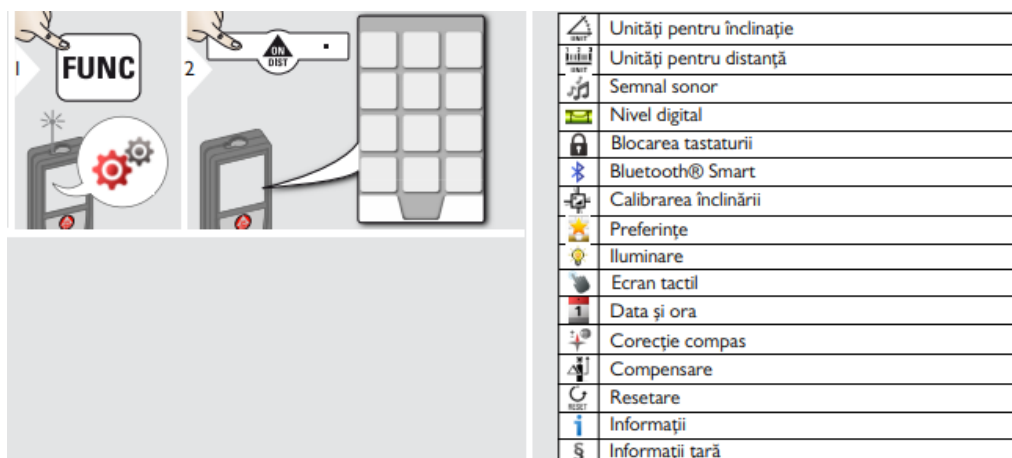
1 FUNC

2 ON DIST

| | |
|---|---|
| UNIT | Unități pentru înclinație |
| UNIT | Unități pentru distanță |
| | Semnal sonor |
| | Nivel digital |
| | Blocarea tastaturii |
| | Bluetooth® Smart |
| | Calibrarea înclinării |
| | Preferințe |
| | Iluminare |
| | Ecran tactil |
| 1 | Data și ora |
| | Corecție compas |
| | Compensare |
| RESET | Resetare |
| i | Informații |
| § | Informații țară |